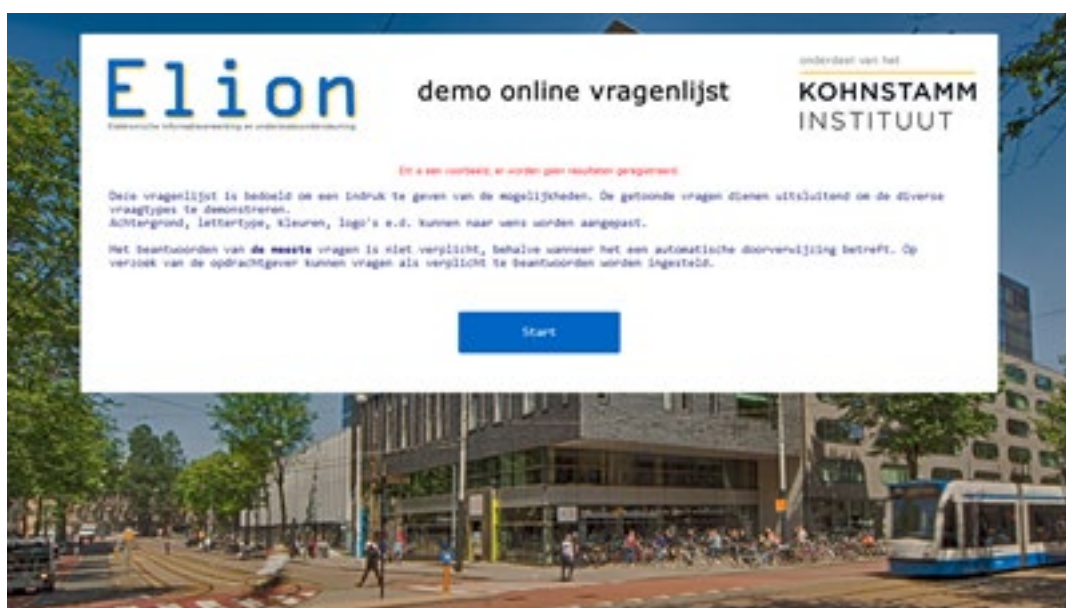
Elion

Elektronische Informatieverwerking en onderzoeksondersteuning

demo online vragenlijst

onderdeel van het

KOHNSTAMM INSTITUUT

Dit is een voorbeeld, er worden geen resultaten geregistreerd

Deze vragenlijst is bedoeld om een indruk te geven van de mogelijkheden. De getoonde vragen dienen uitsluitend om de diverse vraagtypes te demonstreren.
Achtergrond, lettertype, kleuren, logo's e.d. kunnen naar wens worden aangepast.

Het beantwoorden van de meeste vragen is niet verplicht, behalve wanneer het een automatische doorverwijzing betreft. Op verzoek van de opdrachtgever kunnen vragen als verplicht te beantwoorden worden ingesteld.

Start